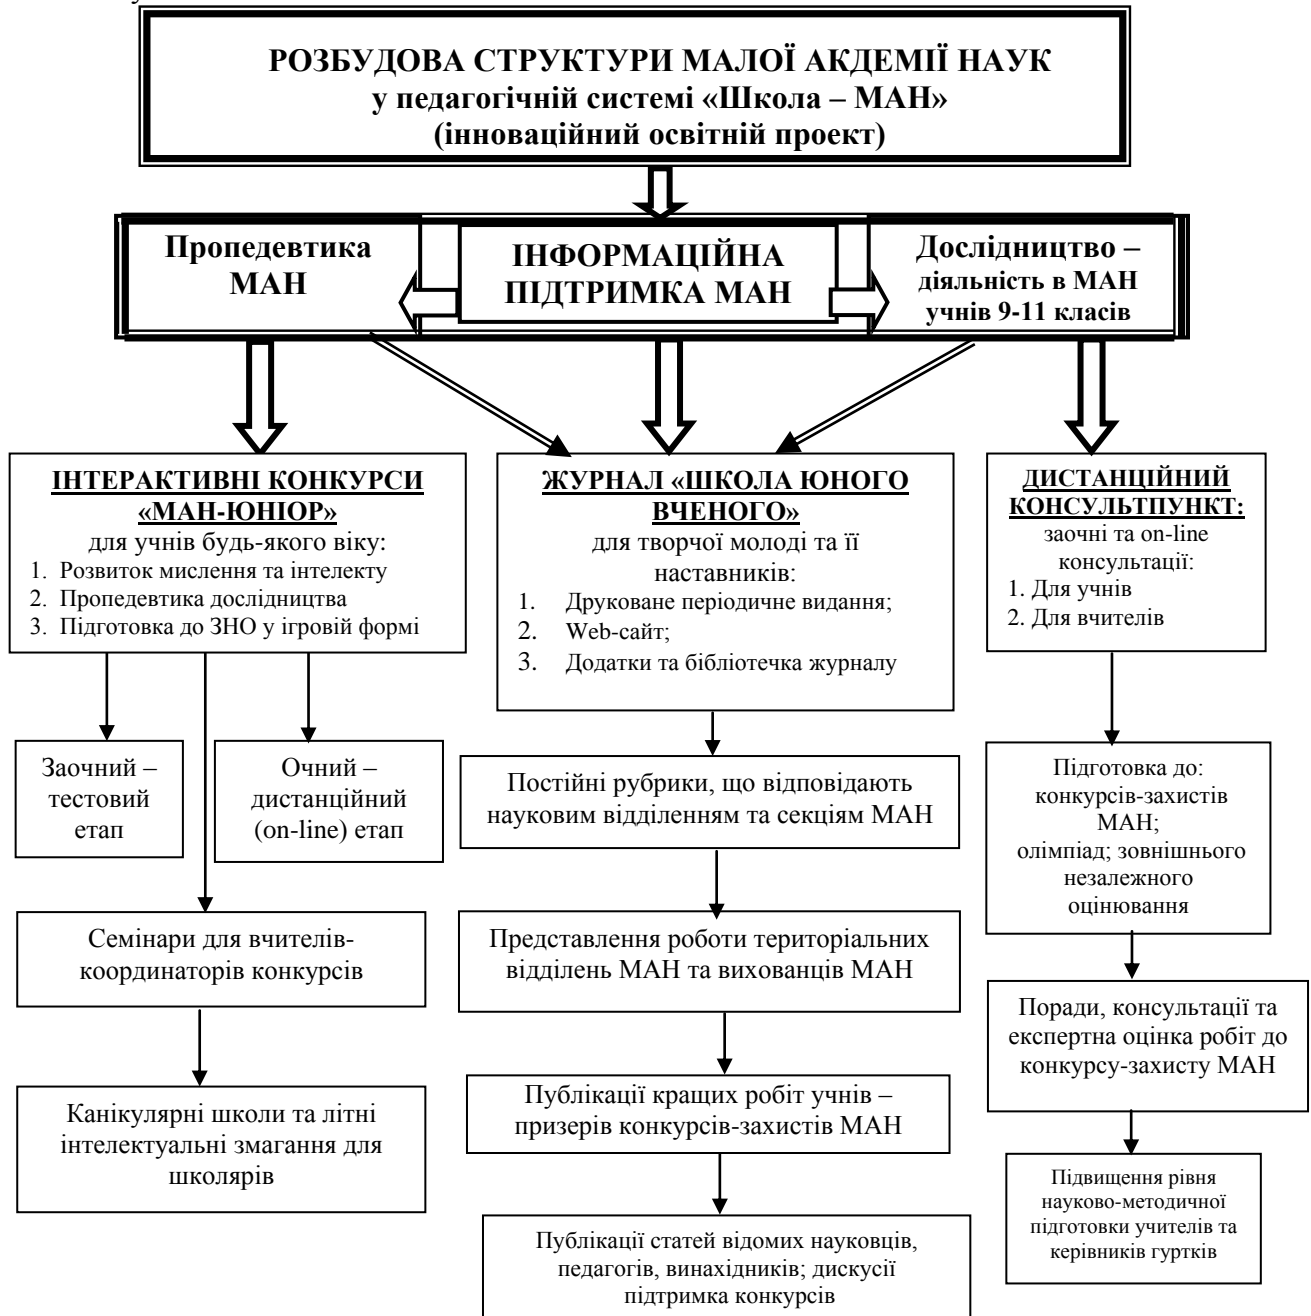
РОЗБУДОВА СТРУКТУРИ МАЛОЇ АКДЕМІЇ НАУК
у педагогічній системі «Школа – МАН»
(інноваційний освітній проект)

Пропедевтика МАН

ІНФОРМАЦІЙНА ПІДТРИМКА МАН

Дослідництво – діяльність в МАН учнів 9-11 класів

ІНТЕРАКТИВНІ КОНКУРСИ «МАН-ЮНІОР»
для учнів будь-якого віку:
1. Розвиток мислення та інтелекту
2. Пропедевтика дослідництва
3. Підготовка до ЗНО у ігровій формі

Заочний – тестовий етап

Очний – дистанційний (on-line) етап

Семінари для вчителів-координаторів конкурсів

Канікулярні школи та літні інтелектуальні змагання для школярів

ЖУРНАЛ «ШКОЛА ЮНОГО ВЧЕНОГО»
для творчої молоді та її наставників:
1. Друковане періодичне видання;
2. Web-сайт;
3. Додатки та бібліотечка журналу

Постійні рубрики, що відповідають науковим відділенням та секціям МАН

Представлення роботи територіальних відділень МАН та вихованців МАН

Публікації кращих робіт учнів – призерів конкурсів-захистів МАН

Публікації статей відомих науковців, педагогів, винахідників; дискусії підтримка конкурсів

ДИСТАНЦІЙНИЙ КОНСУЛЬТПУНКТ:
заочні та on-line консультації:
1. Для учнів
2. Для вчителів

Підготовка до: конкурсів-захистів МАН; олімпіад; зовнішнього незалежного оцінювання

Поради, консультації та експертна оцінка робіт до конкурсу-захисту МАН

Підвищення рівня науково-методичної підготовки учителів та керівників гуртків